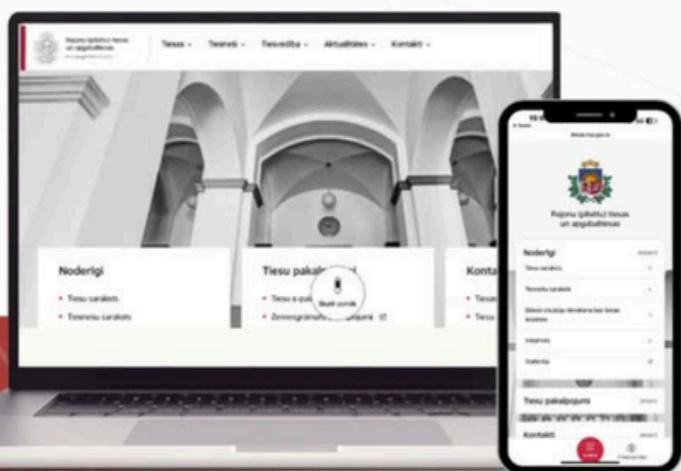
Rajonu (pilsētu) tiesas un apgabaltiesas

Tiesas ⌄ Tiesneši ⌄ Tiesvedība ⌄ Aktualitātes ⌄ Kontakti ⌄

Noderīgi

Tiesu saraksts

Tiesnešu saraksts

Tiesu pakalpojumi

Tiesu e-pa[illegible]

Zemesgrāmatu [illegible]

Kont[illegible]

Tiesu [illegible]

Tiesu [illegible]

Rajonu (pilsētu) tiesas un apgabaltiesas

Noderīgi

Tiesu saraksts

Tiesnešu saraksts

Tiesu pakalpojumi

Kontakti